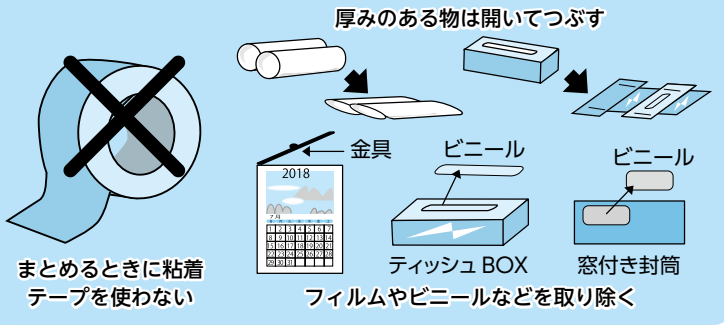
厚みのある物は開いてつぶす

金具

ビニール

ビニール

2018

7月

| | | | | | | |
|---|---|---|---|---|---|---|
| 1 | 2 | 3 | 4 | 5 | 6 | 7 |
| 8 | 9 | 10 | 11 | 12 | 13 | 14 |
| 15 | 16 | 17 | 18 | 19 | 20 | 21 |
| 22 | 23 | 24 | 25 | 26 | 27 | 28 |
| 29 | 30 | 31 | | | | |

まとめるときに粘着テープを使わない

ティッシュBOX

窓付き封筒

フィルムやビニールなどを取り除く